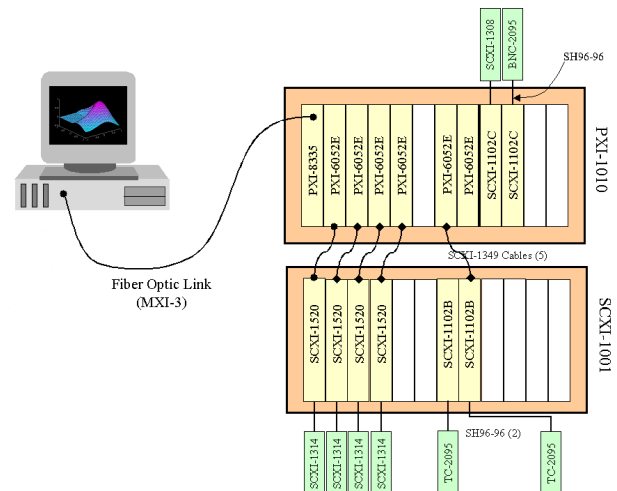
SCXI-1308
BNC-2095
SH96-96
PXI-8335
PXI-6052E
PXI-6052E
PXI-6052E
PXI-6052E
PXI-6052E
PXI-6052E
SCXI-1102C
SCXI-1102C
PXI-1010
SCXI-1349 Cables (5)
Fiber Optic Link
(MXI-3)
SCXI-1520
SCXI-1520
SCXI-1520
SCXI-1520
SCXI-1102B
SCXI-1102B
SCXI-1001
SH96-96 (2)
SCXI-1314
SCXI-1314
SCXI-1314
SCXI-1314
TC-2095
TC-2095